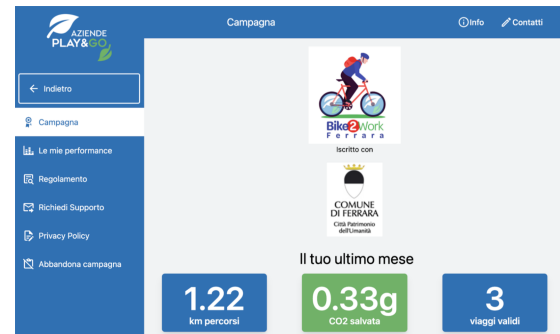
AZIENDE PLAY&GO

Campagna

Info

Contatti

← Indietro

Campagna

Le mie performance

Regolamento

Richiedi Supporto

Privacy Policy

Abbandona campagna

Bike2Work Ferrara

Iscritto con

COMUNE DI FERRARA
Città Patrimonio dell'Umanità

Il tuo ultimo mese

1.22
km percorsi

0.33g
CO2 salvata

3
viaggi validi